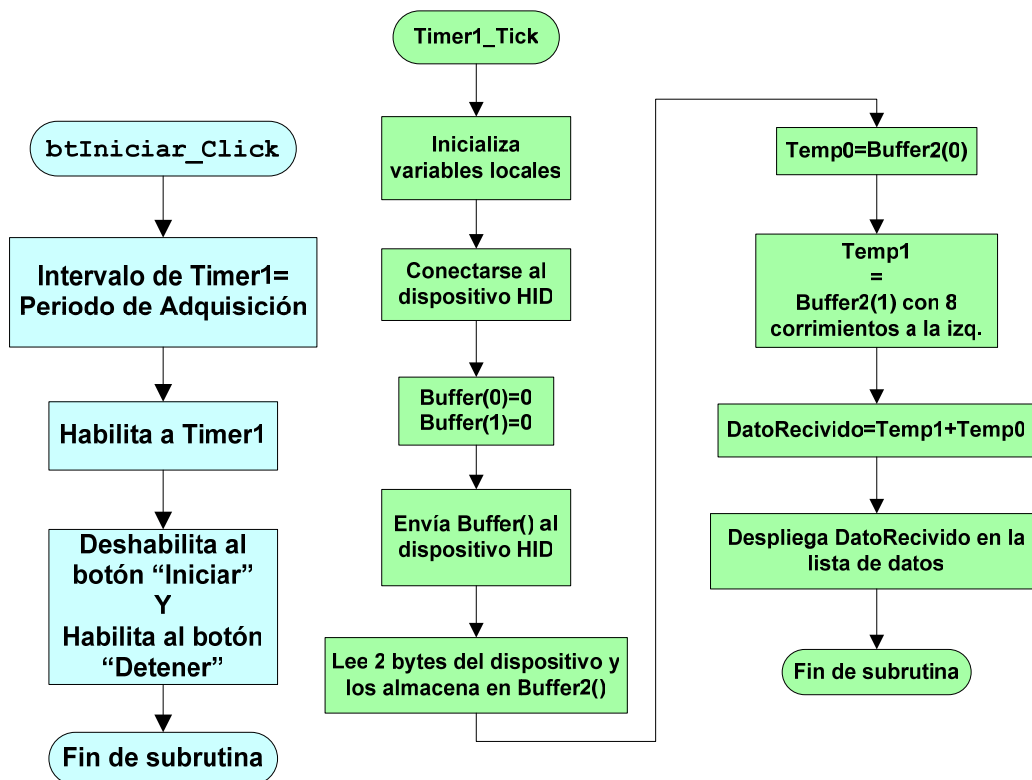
btIniciar_Click

Intervalo de Timer1= Periodo de Adquisición

Habilita a Timer1

Deshabilita al botón “Iniciar” Y Habilita al botón “Detener”

Fin de subrutina

Timer1_Tick

Inicializa variables locales

Conectarse al dispositivo HID

Buffer(0)=0
Buffer(1)=0

Envía Buffer() al dispositivo HID

Lee 2 bytes del dispositivo y los almacena en Buffer2()

Temp0=Buffer2(0)

Temp1
=
Buffer2(1) con 8 corrimientos a la izq.

DatoRecivido=Temp1+Temp0

Despliega DatoRecivido en la lista de datos

Fin de subrutina